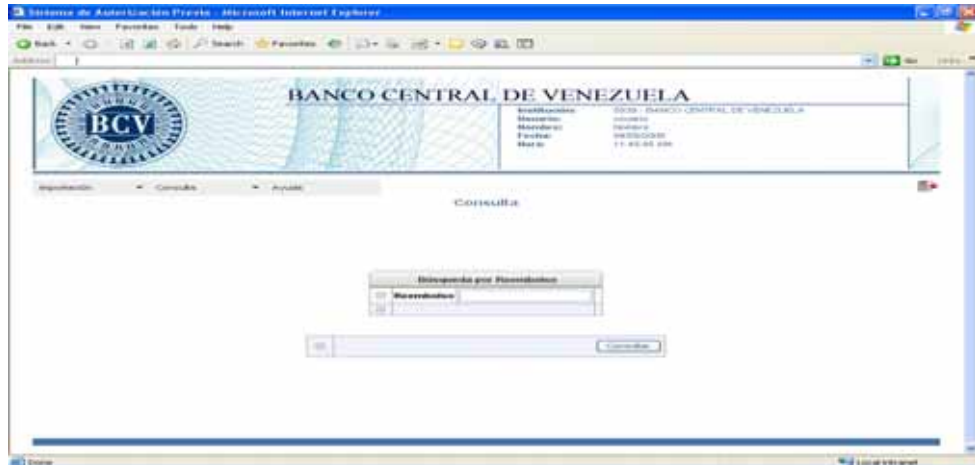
Sistema de Autorización Previa - Microsoft Internet Explorer

File Edit View Favorites Tools Help

Back Search Favorites

Address

Go

BCV

BANCO CENTRAL DE VENEZUELA

Institución: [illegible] - BANCO CENTRAL DE VENEZUELA
Usuario: usuario
Nombre: Nombre
Fecha: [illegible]
Hora: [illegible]

Importación Consulta Ayuda

Consulta

Búsqueda por Reembolso

Reembolso

Consultar

Done

Local intranet